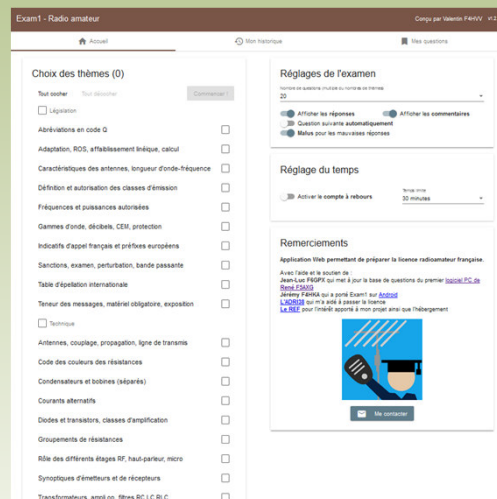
Exam1 - Radio amateur

Conçu par Valentin F4HVV v1.2

Accueil

Mon historique

Mes questions

Choix des thèmes (0)

Tout cocher Tout décocher Commencer !

Législation

Abréviations en code Q

Adaptation, ROS, affaiblissement linéique, calcul

Caractéristiques des antennes, longueur d'onde-fréquence

Définition et autorisation des classes d'émission

Fréquences et puissances autorisées

Gammes d'onde, décibels, CEM, protection

Indicatifs d'appel français et préfixes européens

Sanctions, examen, perturbation, bande passante

Table d'épellation internationale

Teneur des messages, matériel obligatoire, exposition

Technique

Antennes, couplage, propagation, ligne de transmis

Code des couleurs des résistances

Condensateurs et bobines (séparés)

Courants alternatifs

Diodes et transistors, classes d'amplification

Groupements de résistances

Rôle des différents étages RF, haut-parleur, micro

Synoptiques d'émetteurs et de récepteurs

Transformateurs, ampli op, filtres RC LC RLC

Réglages de l'examen

Nombre de questions choisies (au nombre de thèmes)
20

Afficher les réponses

Afficher les commentaires

Question suivante automatiquement

Malus pour les mauvaises réponses

Réglage du temps

Activer le compte à rebours

Temps limite
30 minutes

Remerciements

Application Web permettant de préparer la licence radioamateur française.

Avec l'aide et le soutien de :
Jean-Luc F6GPX qui met à jour la base de questions du premier logiciel PC de René F5XG
Jérémy F4HKA qui a porté Exam1 sur Android
L'ADRI38 qui m'a aidé à passer la licence
Le REF pour l'intérêt apporté à mon projet ainsi que l'hébergement

Me contacter